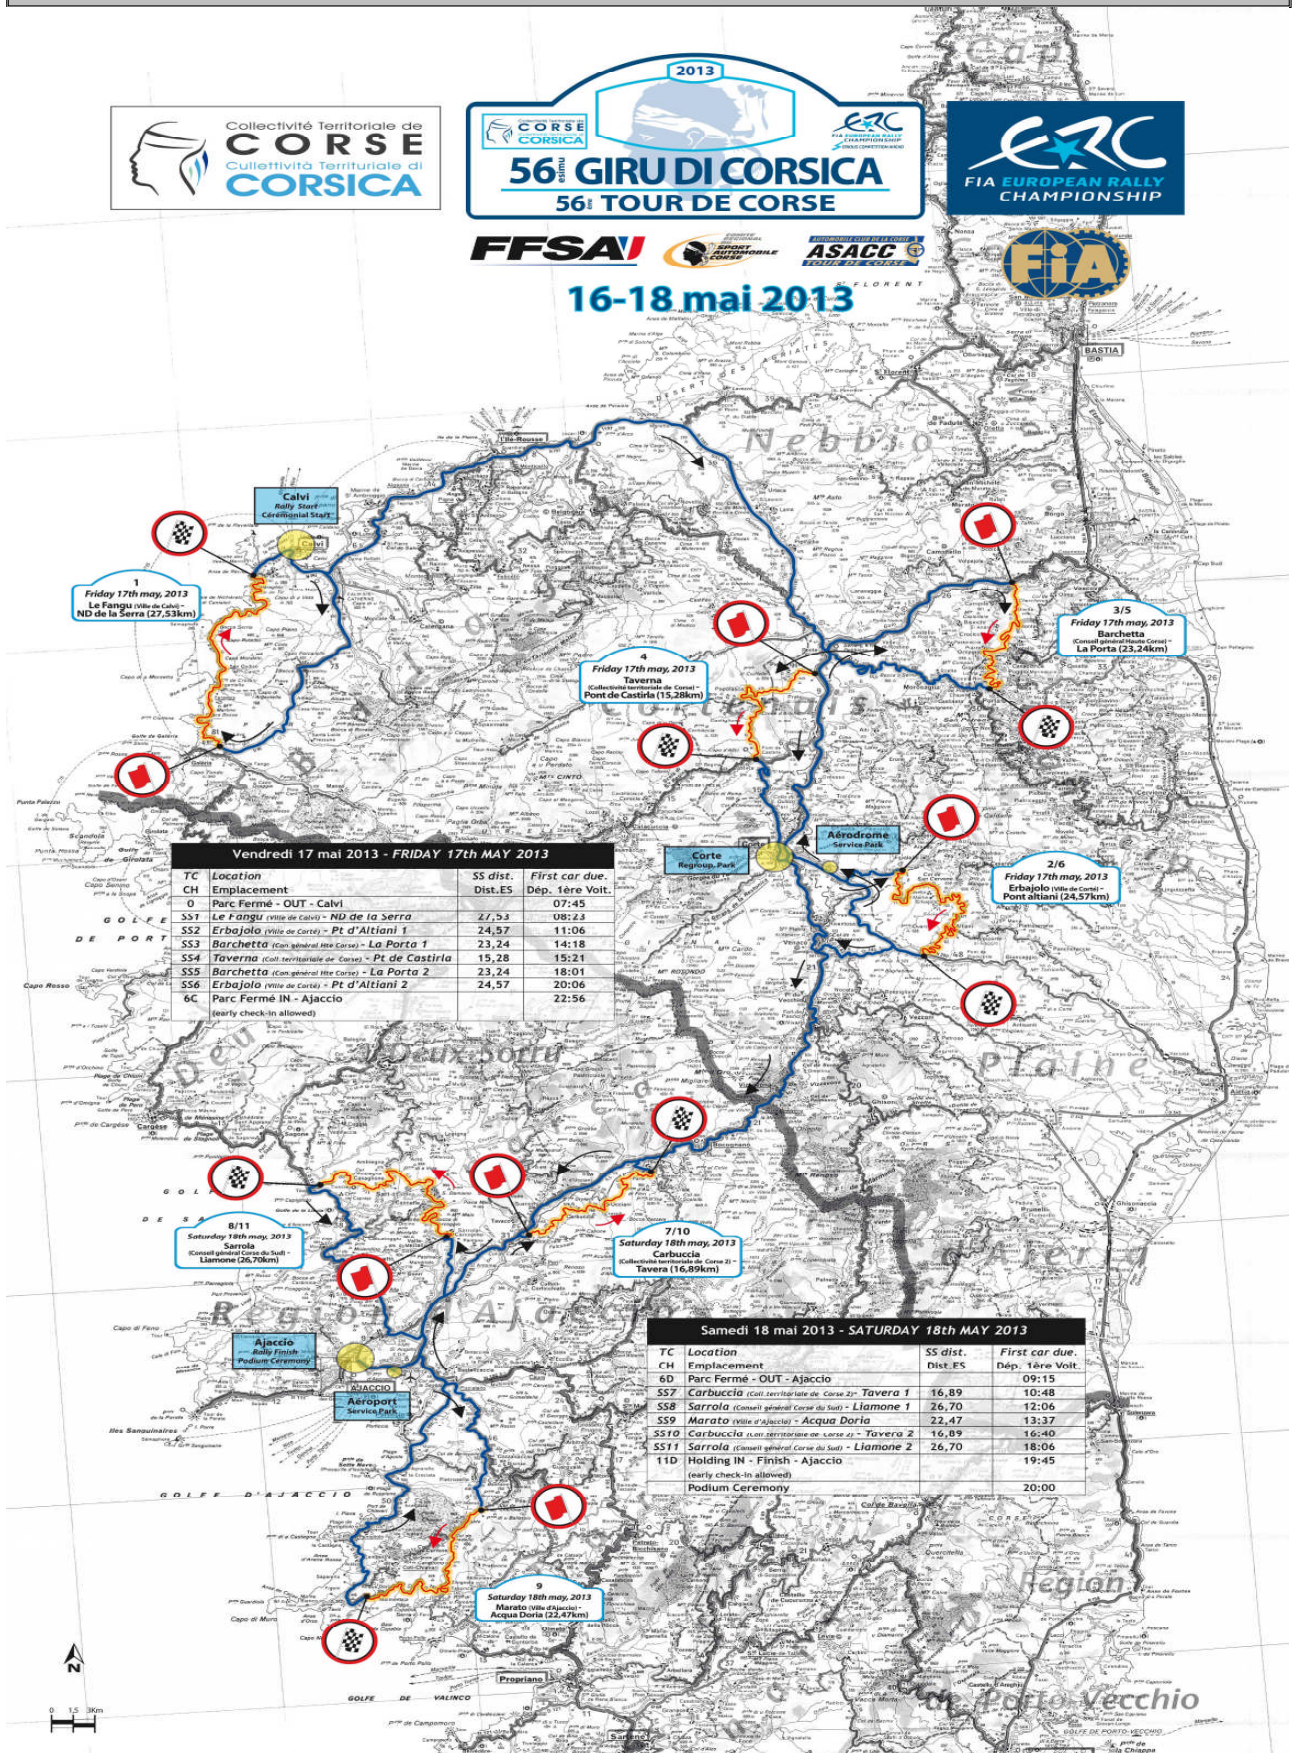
Collectivité Territoriale de
CORSE
Cullettività Territuriale di
CORSICA

2013
CORSE CORSICA
ERC FIA EUROPEAN RALLY CHAMPIONSHIP
56esimu GIRU DI CORSICA
56e TOUR DE CORSE

FIA EUROPEAN RALLY CHAMPIONSHIP

FFSA
SPORT AUTOMOBILE CORSE
ASACC TOUR DE CORSE
FIA

16-18 mai 2013

Calvi
Rally Start
Cérémonial Start

1
Friday 17th may, 2013
Le Fangu (Ville de Calvi) -
ND de la Serra (27,53km)

4
Friday 17th may, 2013
Taverna
(Collectivité territoriale de Corse) -
Pont de Castirla (15,28km)

3/5
Friday 17th may, 2013
Barchetta
(Conseil général Haute Corse) -
La Porta (23,24km)

Corte
Regroup. Park

Aérodrome
Service Park

2/6
Friday 17th may, 2013
Erbajolo (Ville de Corte) -
Pont altiani (24,57km)

Vendredi 17 mai 2013 - FRIDAY 17th MAY 2013

| TC CH | Location Emplacement | SS dist. Dist.ES | First car due. Dép. 1ère Voit. |
|---|---|---|---|
| 0 | Parc Fermé - OUT - Calvi | | 07:45 |
| SS1 | Le Fangu (Ville de Calvi) - ND de la Serra | 27,53 | 08:23 |
| SS2 | Erbajolo (Ville de Corté) - Pt d'Altiani 1 | 24,57 | 11:06 |
| SS3 | Barchetta (Con général Hte Corse) - La Porta 1 | 23,24 | 14:18 |
| SS4 | Taverna (Coll territoriale de Corse) - Pt de Castirla | 15,28 | 15:21 |
| SS5 | Barchetta (Con général Hte Corse) - La Porta 2 | 23,24 | 18:01 |
| SS6 | Erbajolo (Ville de Corté) - Pt d'Altiani 2 | 24,57 | 20:06 |
| 6C | Parc Fermé IN - Ajaccio (early check-in allowed) | | 22:56 |

8/11
Saturday 18th may, 2013
Sarrola
(Conseil général Corse du Sud) -
Liamone (26,70km)

7/10
Saturday 18th may, 2013
Carbuccia
(Collectivité territoriale de Corse 2) -
Tavera (16,89km)

Ajaccio
Rally Finish
Podium Ceremony

Aéroport
Service Park

9
Saturday 18th may, 2013
Marato (Ville d'Ajaccio) -
Acqua Doria (22,47km)

Samedi 18 mai 2013 - SATURDAY 18th MAY 2013

| TC CH | Location Emplacement | SS dist. Dist.ES | First car due. Dép. 1ère Voit. |
|---|---|---|---|
| 6D | Parc Fermé - OUT - Ajaccio | | 09:15 |
| SS7 | Carbuccia (Coll territoriale de Corse 2) - Tavera 1 | 16,89 | 10:48 |
| SS8 | Sarrola (Conseil général Corse du Sud) - Liamone 1 | 26,70 | 12:06 |
| SS9 | Marato (Ville d'Ajaccio) - Acqua Doria | 22,47 | 13:37 |
| SS10 | Carbuccia (Coll territoriale de Corse 2) - Tavera 2 | 16,89 | 16:40 |
| SS11 | Sarrola (Conseil général Corse du Sud) - Liamone 2 | 26,70 | 18:06 |
| 11D | Holding IN - Finish - Ajaccio (early check-in allowed) | | 19:45 |
| | Podium Ceremony | | 20:00 |

Nebbio
Deux Sorru
Plaine
Region d'Ajaccio
Région de Porto Vecchio
BASTIA
AJACCIO
GOLFE DE PORTO
GOLFE D'AJACCIO
GOLFE DE VALINCO
Propriano
Capo Rosso
N
0 1.5 3Km